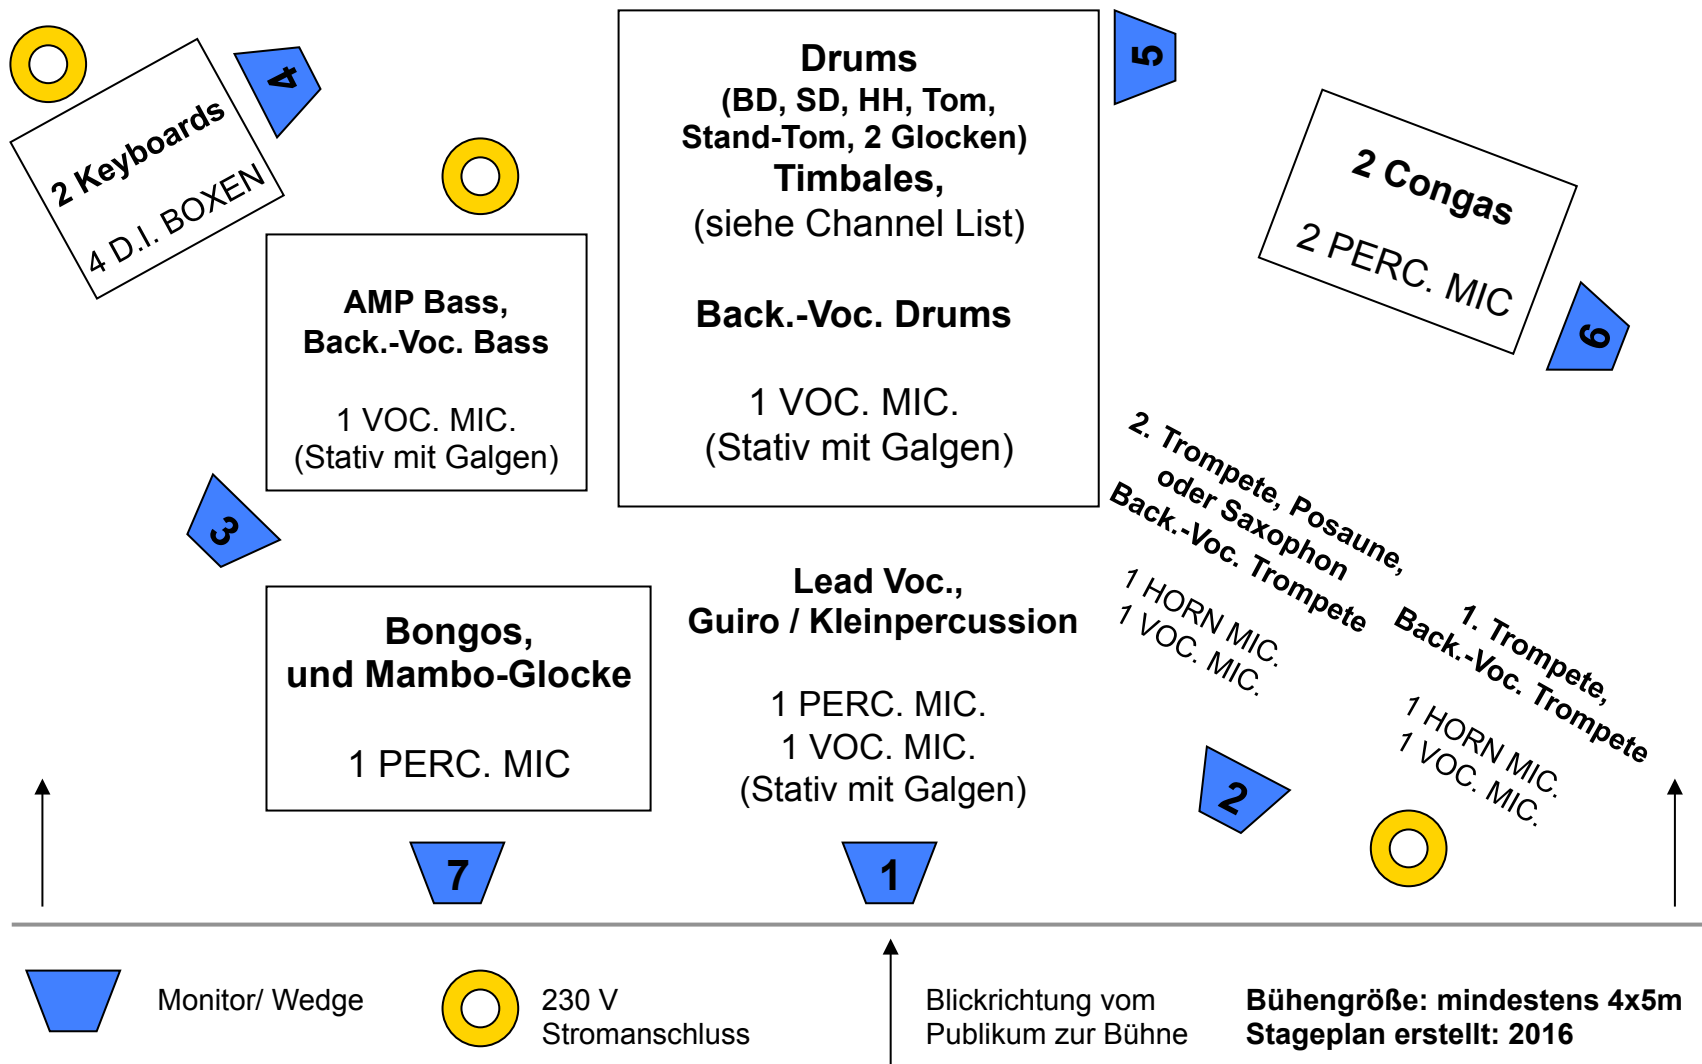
2 Keyboards
4 D.I. BOXEN

4

Drums
(BD, SD, HH, Tom, Stand-Tom, 2 Glocken)
Timbales,
(siehe Channel List)

Back.-Voc. Drums

1 VOC. MIC.
(Stativ mit Galgen)

5

2 Congas
2 PERC. MIC

6

AMP Bass,
Back.-Voc. Bass

1 VOC. MIC.
(Stativ mit Galgen)

3

2. Trompete, Posaune, oder Saxophon
Back.-Voc. Trompete

1 HORN MIC.
1 VOC. MIC.

1. Trompete,
Back.-Voc. Trompete

1 HORN MIC.
1 VOC. MIC.

Bongos,
und Mambo-Glocke

1 PERC. MIC

Lead Voc.,
Guiro / Kleinpercussion

1 PERC. MIC.
1 VOC. MIC.
(Stativ mit Galgen)

2

7

1

Monitor/ Wedge

230 V
Stromanschluss

Blickrichtung vom
Publikum zur Bühne

Bühengröße: mindestens 4x5m
Stageplan erstellt: 2016